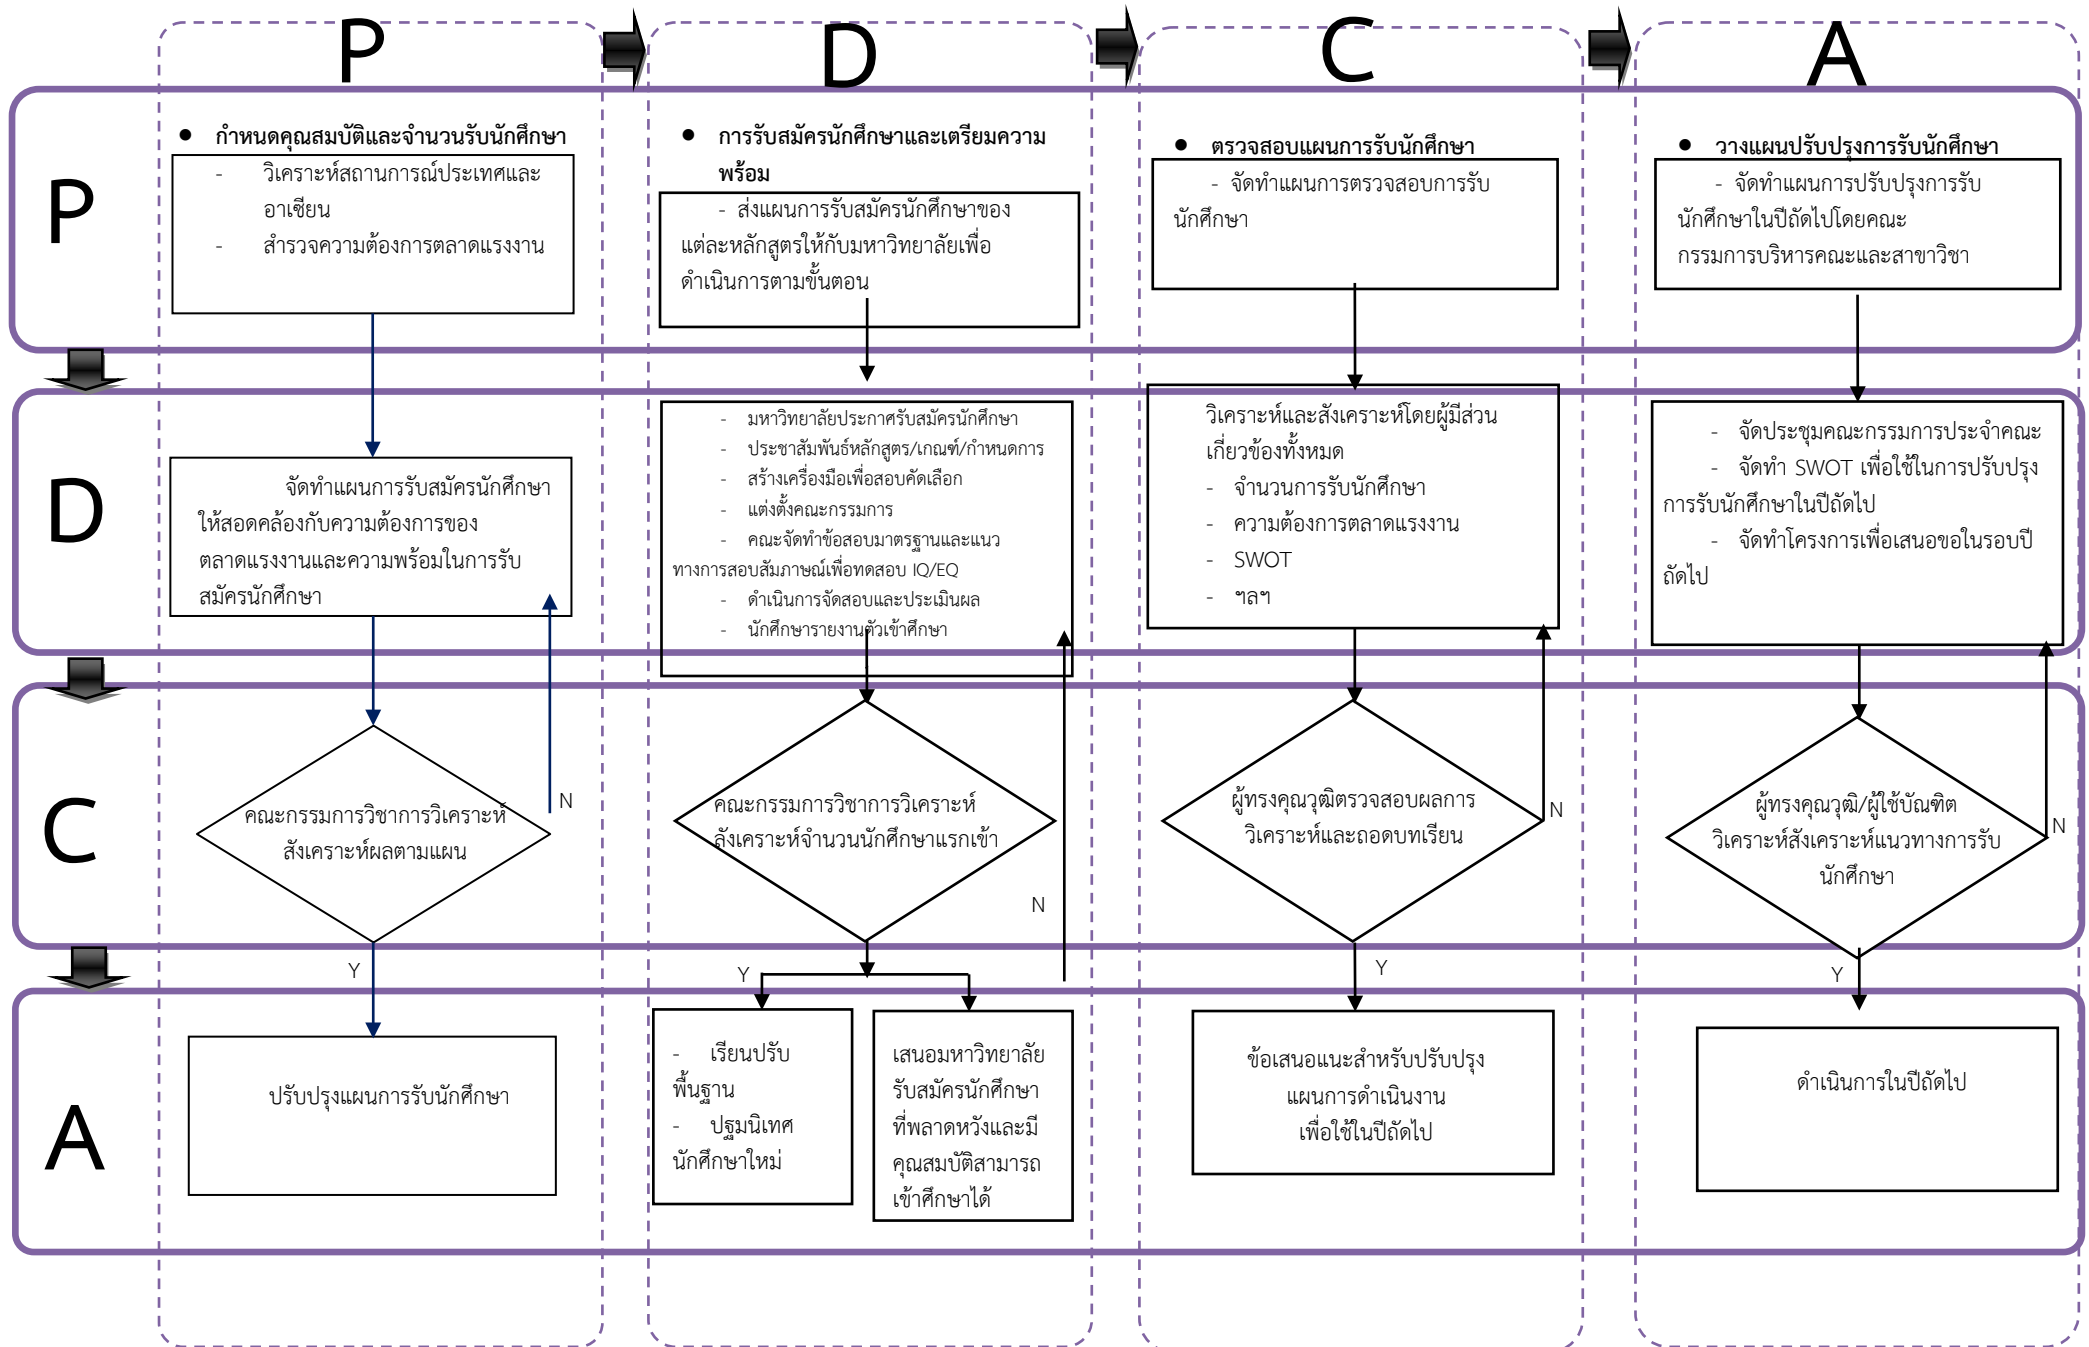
P D C A

P

• กำหนดคุณสมบัติและจำนวนรับนักศึกษา
- วิเคราะห์สถานการณ์ประเทศและอาเซียน
- สำรวจความต้องการตลาดแรงงาน

• การรับสมัครนักศึกษาและเตรียมความพร้อม
- ส่งแผนการรับสมัครนักศึกษาของแต่ละหลักสูตรให้กับมหาวิทยาลัยเพื่อดำเนินการตามขั้นตอน

• ตรวจสอบแผนการรับนักศึกษา
- จัดทำแผนการตรวจสอบการรับนักศึกษา

• วางแผนปรับปรุงการรับนักศึกษา
- จัดทำแผนการปรับปรุงการรับนักศึกษาในปีถัดไปโดยคณะกรรมการบริหารคณะและสาขาวิชา

D

จัดทำแผนการรับสมัครนักศึกษาให้สอดคล้องกับความต้องการของตลาดแรงงานและความพร้อมในการรับสมัครนักศึกษา

- มหาวิทยาลัยประกาศรับสมัครนักศึกษา
- ประชาสัมพันธ์หลักสูตร/เกณฑ์/กำหนดการ
- สร้างเครื่องมือเพื่อสอบคัดเลือก
- แต่งตั้งคณะกรรมการ
- คณะจัดทำข้อสอบมาตรฐานและแนวทางการสอบสัมภาษณ์เพื่อทดสอบ IQ/EQ
- ดำเนินการจัดสอบและประเมินผล
- นักศึกษารายงานตัวเข้าศึกษา

วิเคราะห์และสังเคราะห์โดยผู้มีส่วนเกี่ยวข้องทั้งหมด
- จำนวนการรับนักศึกษา
- ความต้องการตลาดแรงงาน
- SWOT
- ฯลฯ

- จัดประชุมคณะกรรมการประจำคณะ
- จัดทำ SWOT เพื่อใช้ในการปรับปรุงการรับนักศึกษาในปีถัดไป
- จัดทำโครงการเพื่อเสนอขอในรอบปีถัดไป

C

คณะกรรมการวิชาการวิเคราะห์สังเคราะห์ผลตามแผน
N
Y

คณะกรรมการวิชาการวิเคราะห์สังเคราะห์จำนวนนักศึกษาแรกเข้า
N
Y

ผู้ทรงคุณวุฒิตรวจสอบผลการวิเคราะห์และถอดบทเรียน
N
Y

ผู้ทรงคุณวุฒิ/ผู้ใช้บัณฑิตวิเคราะห์สังเคราะห์แนวทางการรับนักศึกษา
N
Y

A

ปรับปรุงแผนการรับนักศึกษา

- เรียนปรับพื้นฐาน
- ปฐมนิเทศนักศึกษาใหม่

เสนอมหาวิทยาลัยรับสมัครนักศึกษาที่พลาดหวังและมีคุณสมบัติสามารถเข้าศึกษาได้

ข้อเสนอแนะสำหรับปรับปรุงแผนการดำเนินงานเพื่อใช้ในปีถัดไป

ดำเนินการในปีถัดไป